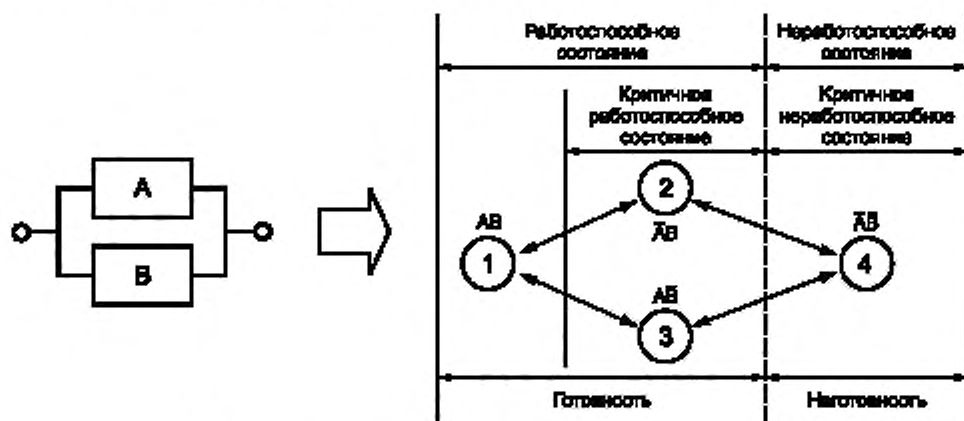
A

B

Работоспособное состояние

Неработоспособное состояние

Критичное работоспособное состояние

Критичное неработоспособное состояние

AB

1

2

$\bar{A}B$

$A\bar{B}$

3

$\bar{A}\bar{B}$

4

Готовность

Неготовность